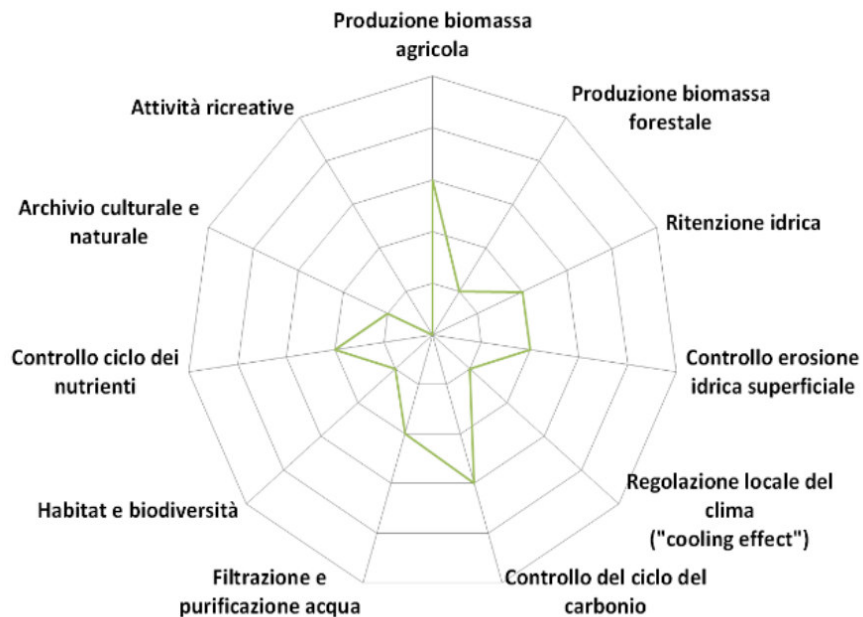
Produzione biomassa agricola

Produzione biomassa forestale

Ritenzione idrica

Controllo erosione idrica superficiale

Regolazione locale del clima ("cooling effect")

Controllo del ciclo del carbonio

Filtrazione e purificazione acqua

Habitat e biodiversità

Controllo ciclo dei nutrienti

Archivio culturale e naturale

Attività ricreative